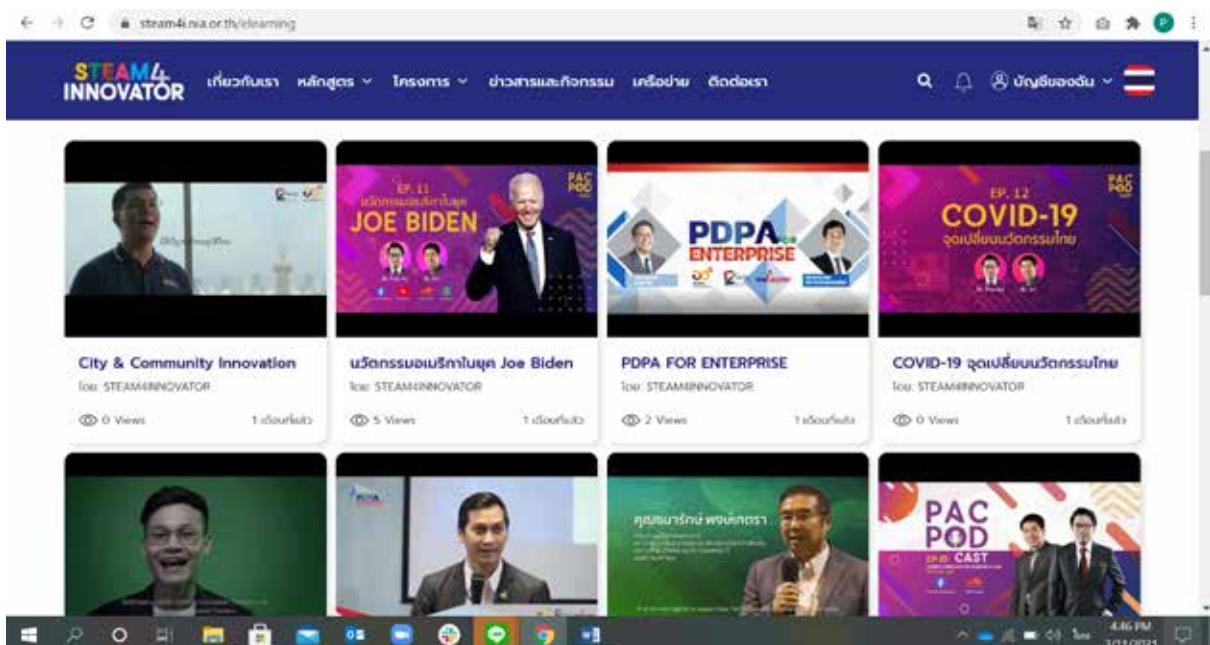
steam4i.nia.or.th/elearning

STEAM4 INNOVATOR เกี่ยวกับเรา หลักสูตร โครงการ ข่าวสารและกิจกรรม เครือข่าย ติดต่อเรา บัญชีของฉัน

PAC POD EP. 11 นวัตกรรมอเมริกาในยุค JOE BIDEN

PDPA ENTERPRISE

PAC POD EP. 12 COVID-19 จุดเปลี่ยนนวัตกรรมไทย

City & Community Innovation
โดย: STEAM4INNOVATOR
0 Views 1 เดือนที่แล้ว

นวัตกรรมอเมริกาในยุค Joe Biden
โดย: STEAM4INNOVATOR
5 Views 1 เดือนที่แล้ว

PDPA FOR ENTERPRISE
โดย: STEAM4INNOVATOR
2 Views 1 เดือนที่แล้ว

COVID-19 จุดเปลี่ยนนวัตกรรมไทย
โดย: STEAM4INNOVATOR
0 Views 1 เดือนที่แล้ว

คุณธนารักษ์ พงษ์เภตรา

PAC POD CAST

4:46 PM
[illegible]